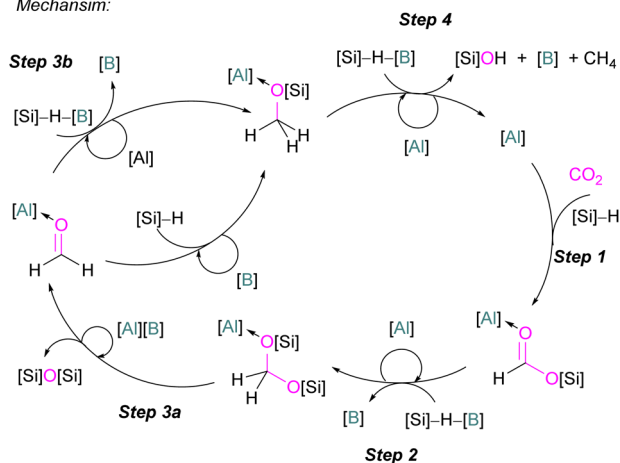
Mechansim:

Step 4

Step 3b

[B]

[Al]

O[Si]

[Si]–H–[B]

[Si]OH + [B] + $CH_4$

[Si]–H–[B]

H

H

H

[Al]

[Al]

[Al]

$CO_2$

[Al]

O

[Si]–H

[Si]–H

H

H

[B]

Step 1

[Al]

[Al][B]

[Al]

O[Si]

[Al]

O

[Si]O[Si]

H

O[Si]

H

O[Si]

H

Step 3a

[B]

[Si]–H–[B]

Step 2